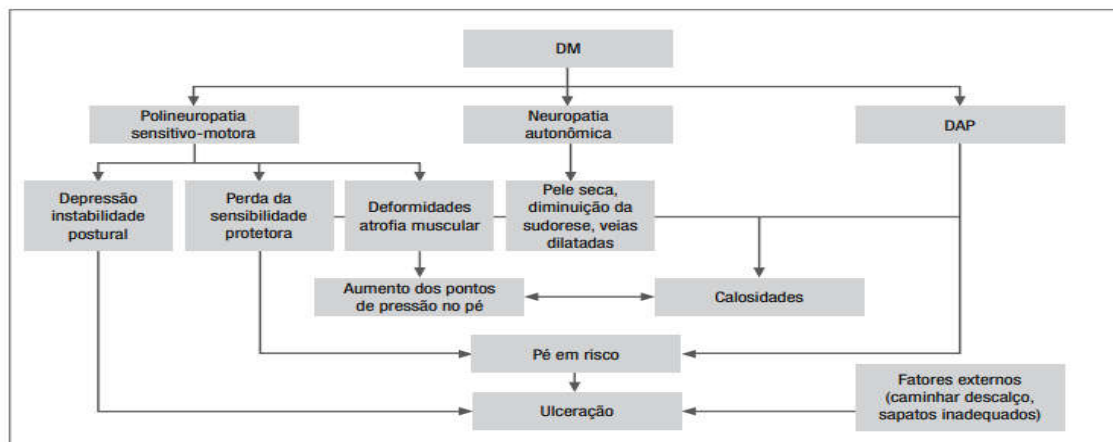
DM

Polineuropatia sensitivo-motora

Neuropatia autonômica

DAP

Depressão instabilidade postural

Perda da sensibilidade protetora

Deformidades atrofia muscular

Pele seca, diminuição da sudorese, veias dilatadas

Aumento dos pontos de pressão no pé

Calosidades

Pé em risco

Ulceração

Fatores externos (caminhar descalço, sapatos inadequados)